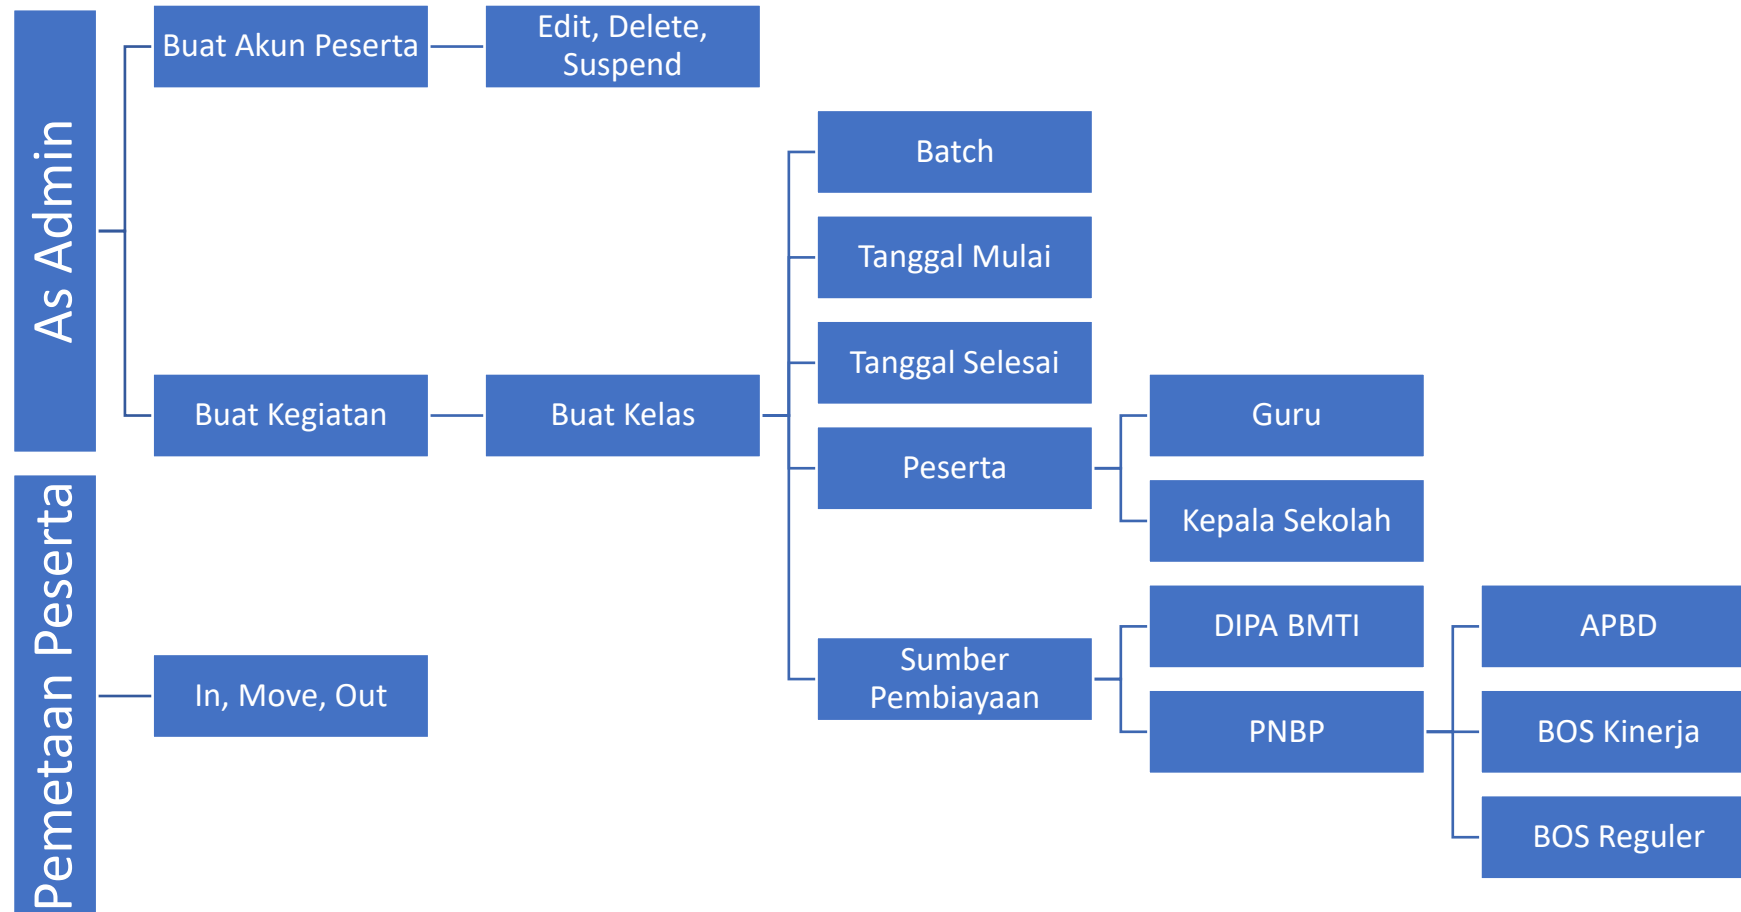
As Admin

Buat Akun Peserta

Edit, Delete, Suspend

Buat Kegiatan

Buat Kelas

Batch

Tanggal Mulai

Tanggal Selesai

Peserta

Guru

Kepala Sekolah

Sumber Pembiayaan

DIPA BMTI

PNBP

APBD

BOS Kinerja

BOS Reguler

Pemetaan Peserta

In, Move, Out